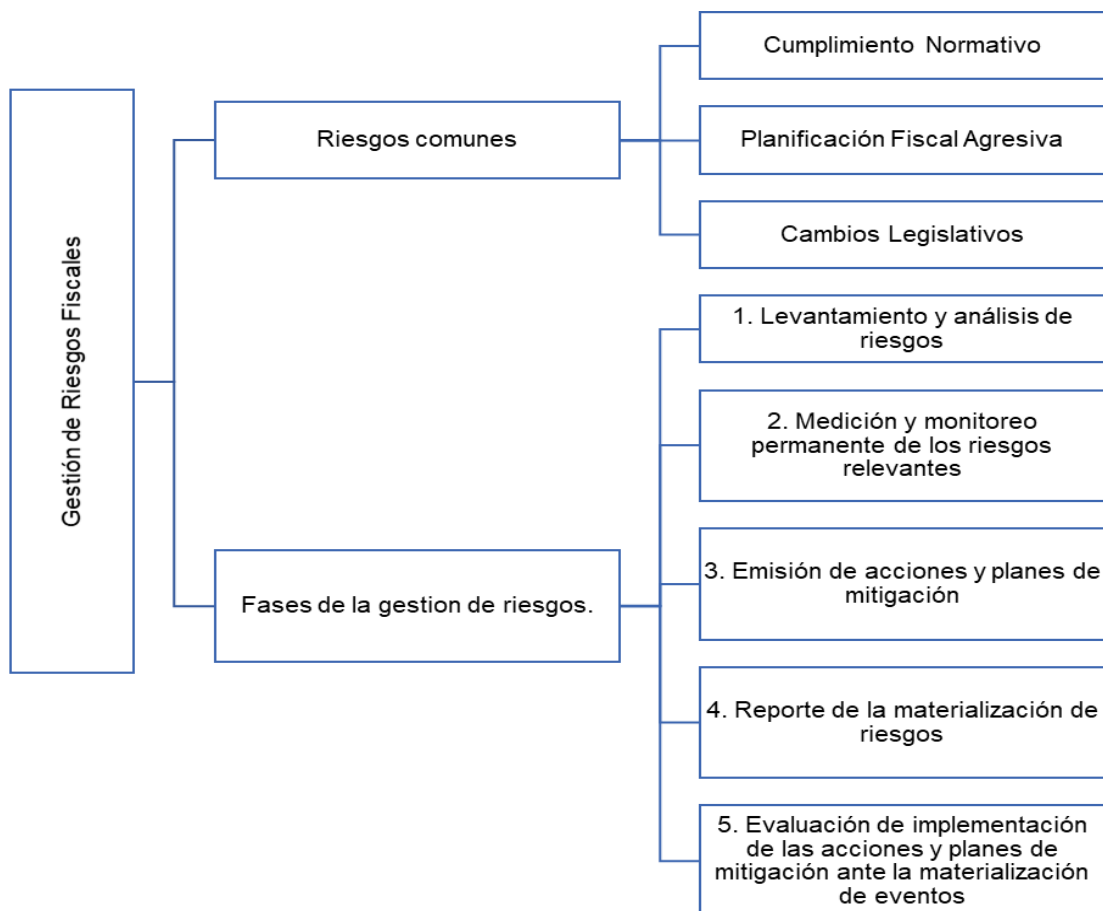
Gestión de Riesgos Fiscales

Riesgos comunes

Cumplimiento Normativo

Planificación Fiscal Agresiva

Cambios Legislativos

Fases de la gestion de riesgos.

1. Levantamiento y análisis de riesgos

2. Medición y monitoreo permanente de los riesgos relevantes

3. Emisión de acciones y planes de mitigación

4. Reporte de la materialización de riesgos

5. Evaluación de implementación de las acciones y planes de mitigación ante la materialización de eventos